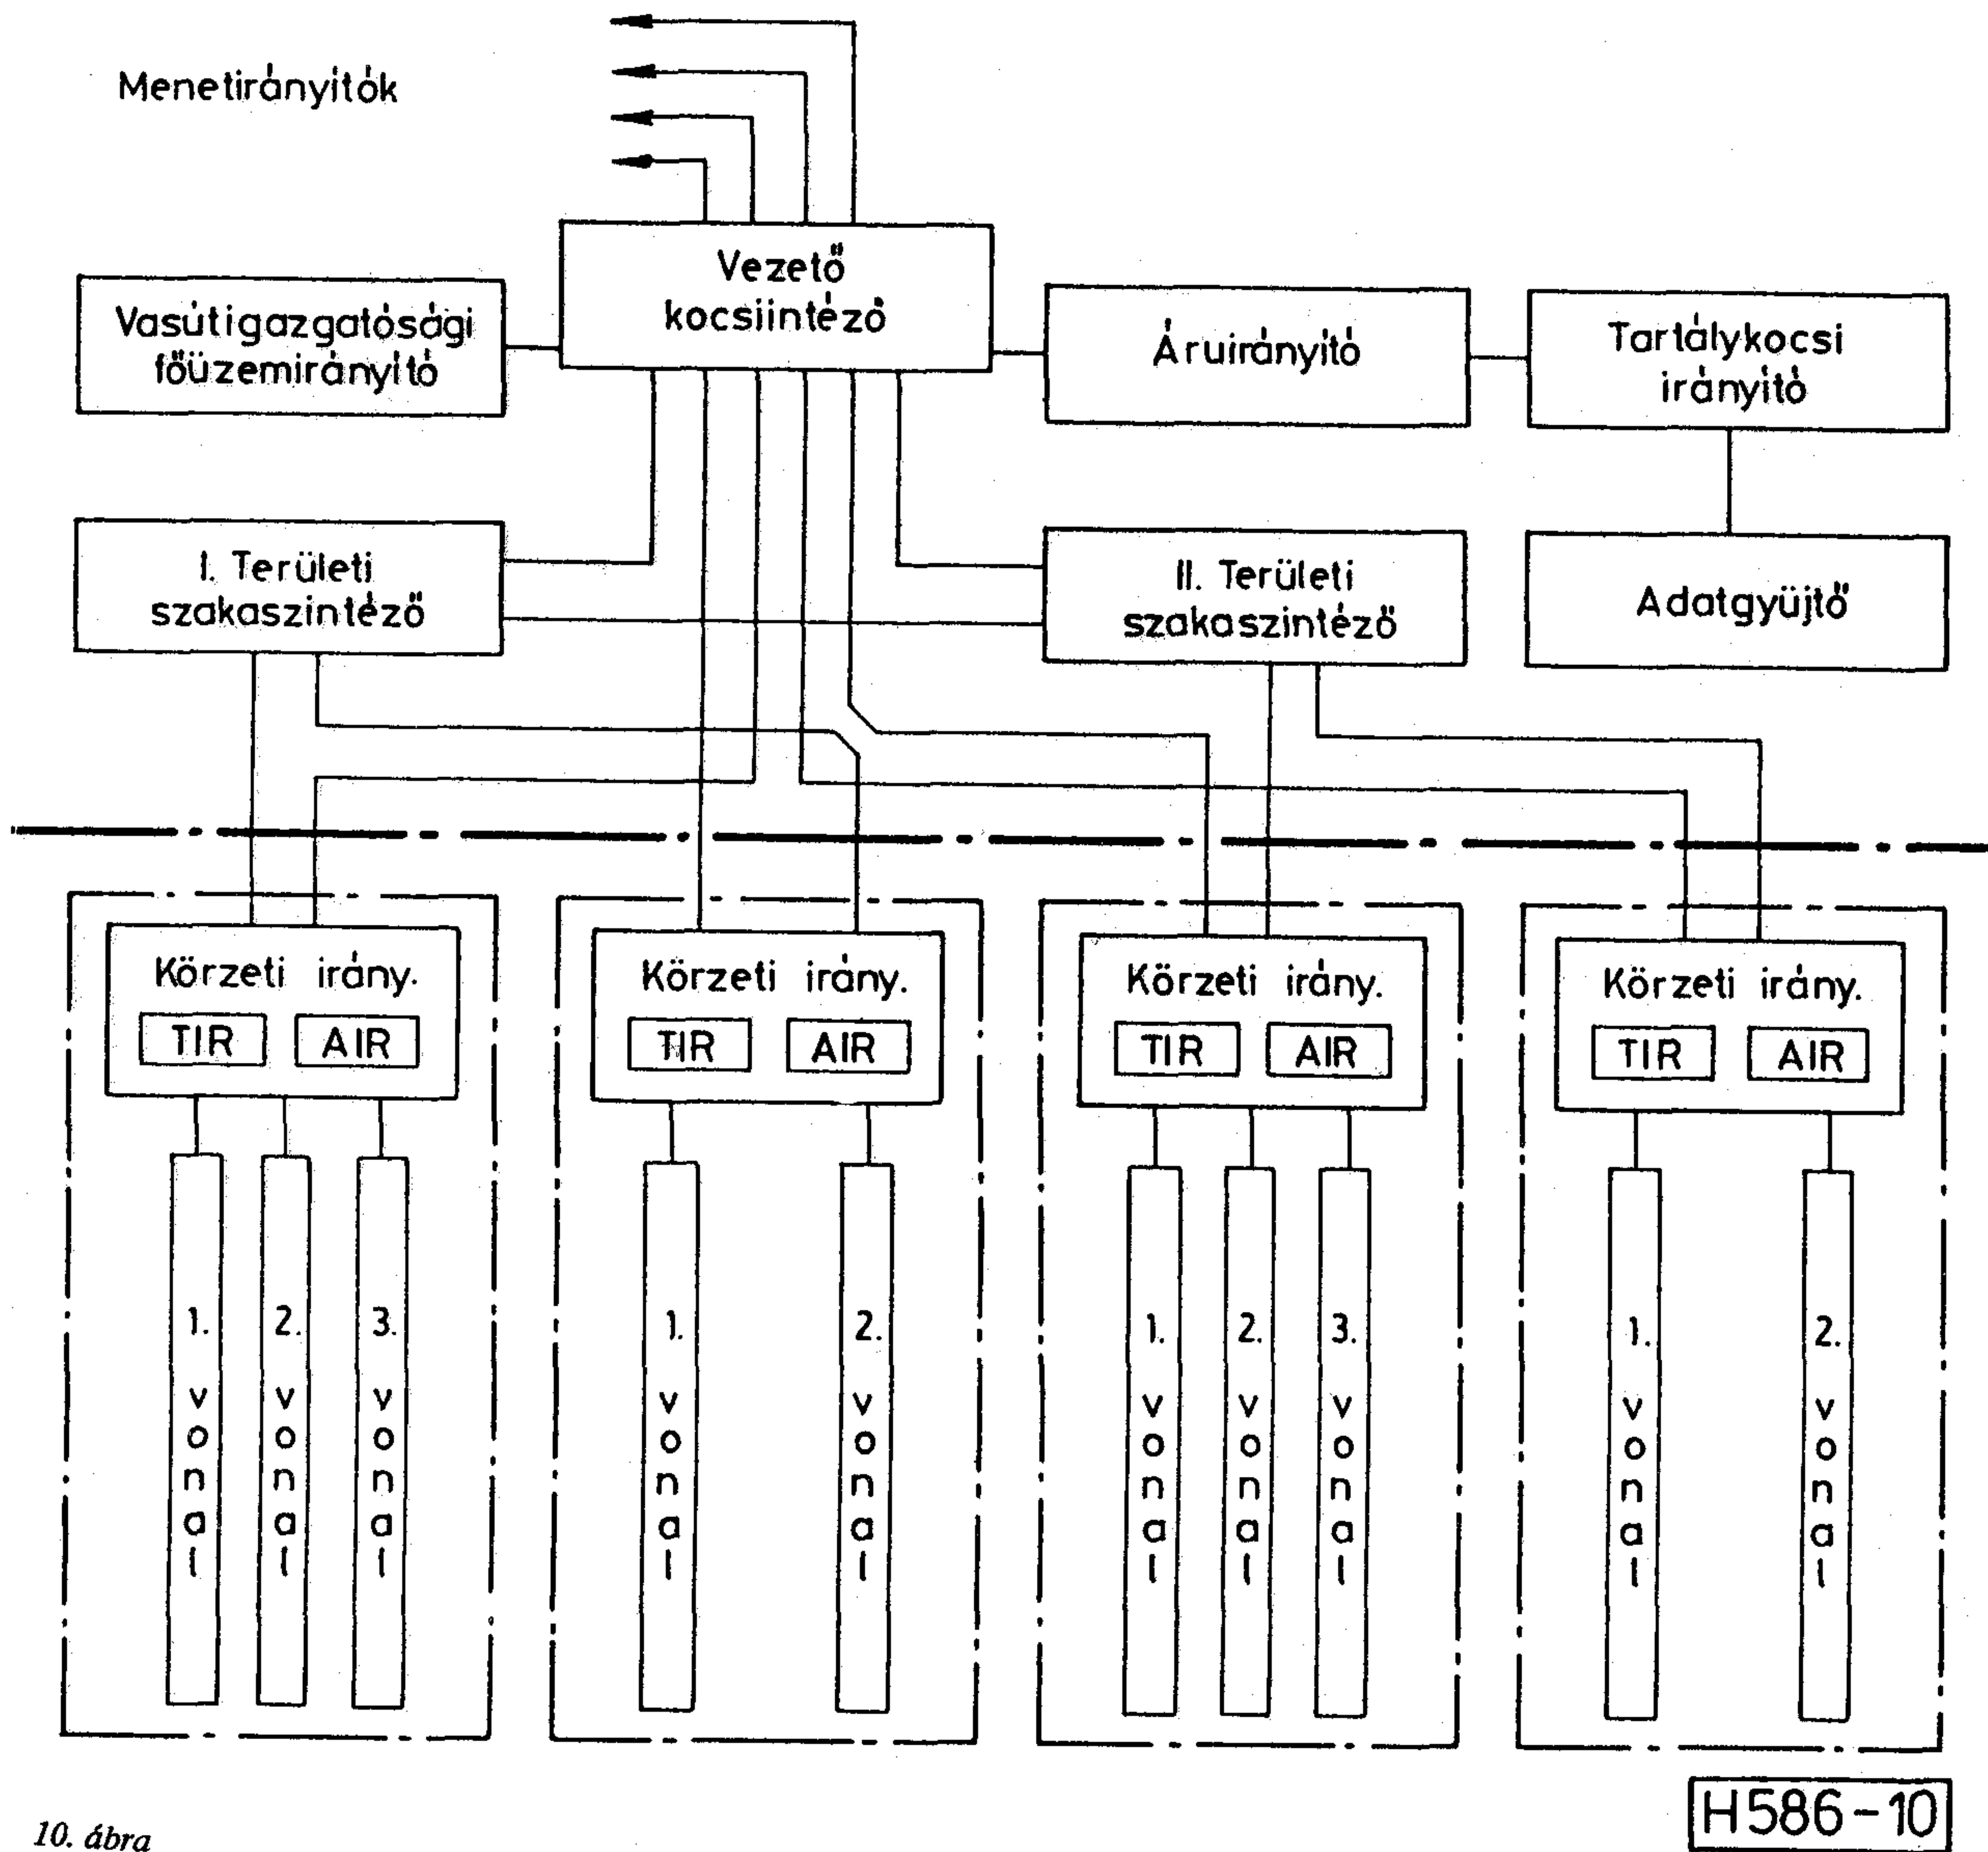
Menetirányitók

Vezető kocsiintéző

Vasútigazgatósági főüzemirányitó

Áruirányitó

Tartálykocsi irányitó

I. Területi szakaszintéző

II. Területi szakaszintéző

Adatgyüjtő

Körzeti irány.
TIR AIR
1. vonal
2. vonal
3. vonal

Körzeti irány.
TIR AIR
1. vonal
2. vonal

Körzeti irány.
TIR AIR
1. vonal
2. vonal
3. vonal

Körzeti irány.
TIR AIR
1. vonal
2. vonal

10. ábra

H586-10